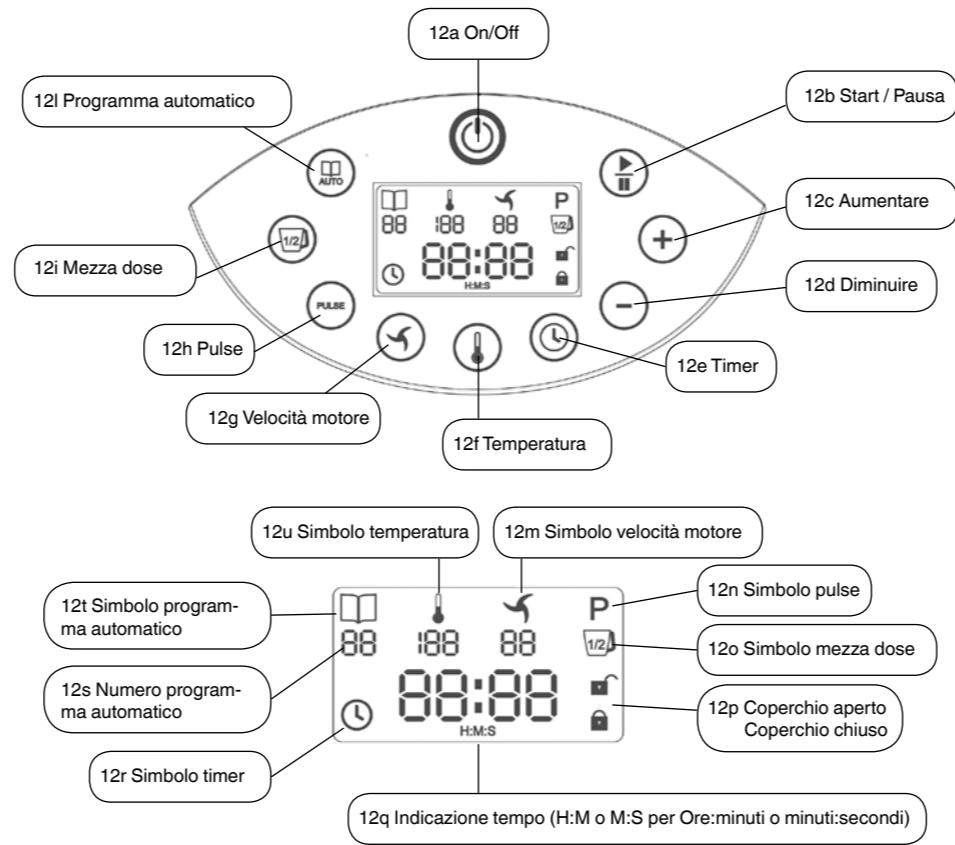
12a On/Off

12l Programma automatico

12b Start / Pausa

AUTO

88 188 88

P

1/2

88:88

H:M:S

12c Aumentare

12i Mezza dose

1/2

12d Diminuire

PULSE

12h Pulse

12e Timer

12g Velocità motore

12f Temperatura

12u Simbolo temperatura

12m Simbolo velocità motore

12t Simbolo programma automatico

P

12n Simbolo pulse

88 188 88

1/2

12o Simbolo mezza dose

12s Numero programma automatico

88:88

12p Coperchio aperto Coperchio chiuso

H:M:S

12r Simbolo timer

12q Indicazione tempo (H:M o M:S per Ore:minuti o minuti:secondi)